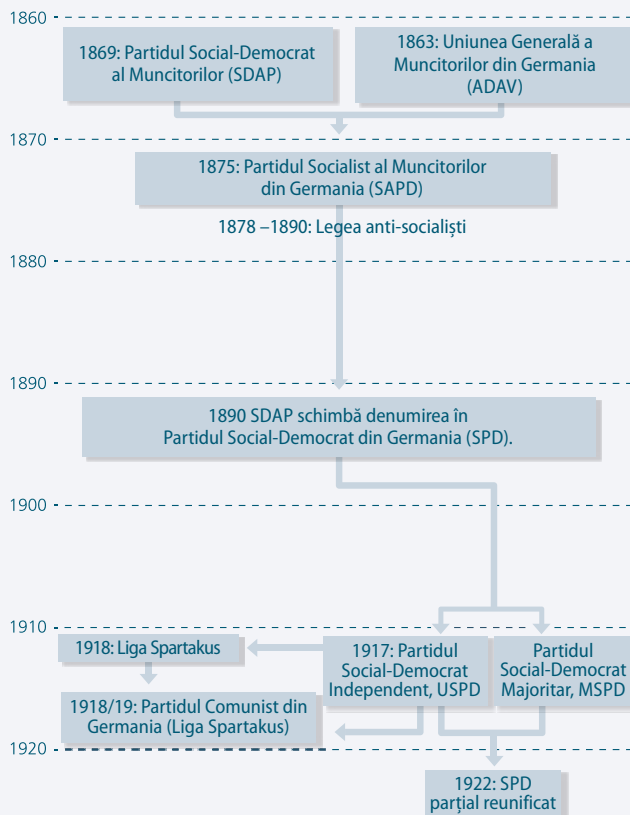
1860

1869: Partidul Social-Democrat al Muncitorilor (SDAP)

1863: Uniunea Generală a Muncitorilor din Germania (ADAV)

1870

1875: Partidul Socialist al Muncitorilor din Germania (SAPD)

1878 –1890: Legea anti-socialiști

1880

1890

1890 SDAP schimbă denumirea în Partidul Social-Democrat din Germania (SPD).

1900

1910

1918: Liga Spartakus

1917: Partidul Social-Democrat Independent, USPD

Partidul Social-Democrat Majoritar, MSPD

1918/19: Partidul Comunist din Germania (Liga Spartakus)

1920

1922: SPD parțial reunificat